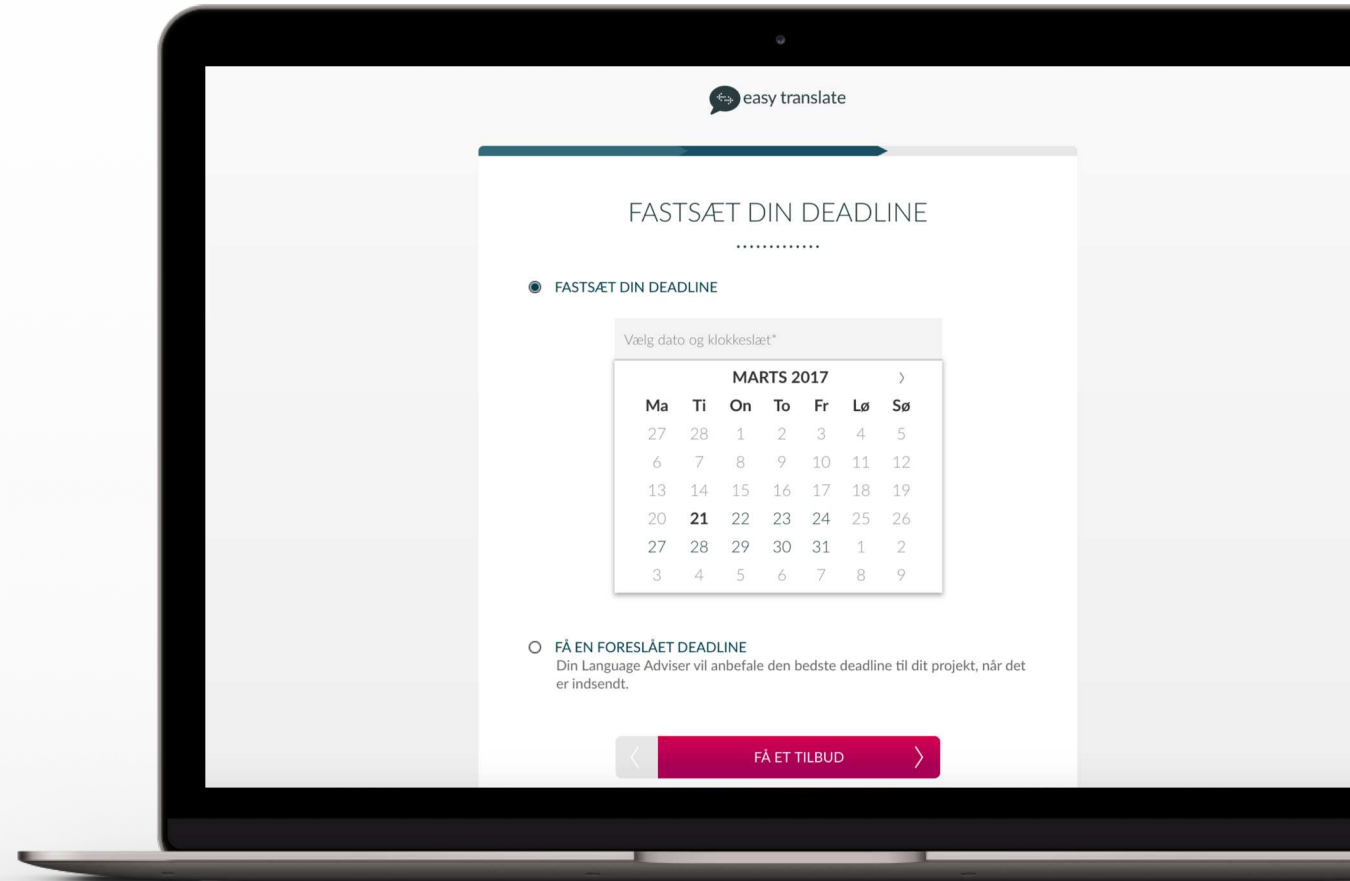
easy translate

FASTSÆT DIN DEADLINE

FASTSÆT DIN DEADLINE

Vælg dato og klokkeslæt*

MARTS 2017 ›

| Ma | Ti | On | To | Fr | Lø | Sø |
|---|---|---|---|---|---|---|
| 27 | 28 | 1 | 2 | 3 | 4 | 5 |
| 6 | 7 | 8 | 9 | 10 | 11 | 12 |
| 13 | 14 | 15 | 16 | 17 | 18 | 19 |
| 20 | 21 | 22 | 23 | 24 | 25 | 26 |
| 27 | 28 | 29 | 30 | 31 | 1 | 2 |
| 3 | 4 | 5 | 6 | 7 | 8 | 9 |

FÅ EN FORESLÅET DEADLINE
Din Language Adviser vil anbefale den bedste deadline til dit projekt, når det er indsendt.

‹ FÅ ET TILBUD ›